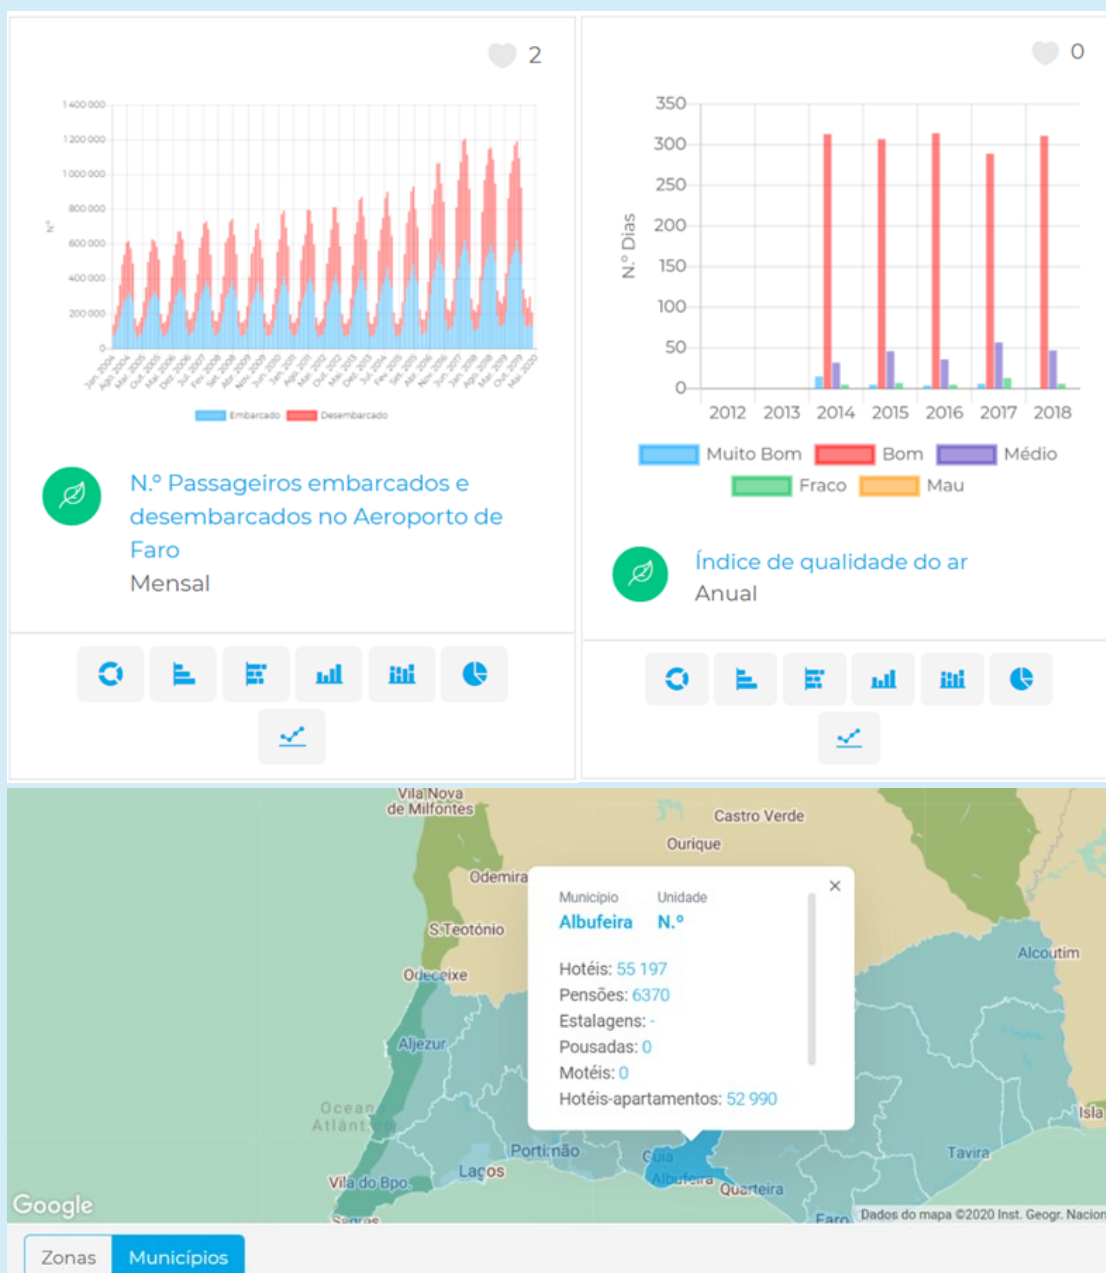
2

1 400 000
1 200 000
1 000 000
800 000
600 000
400 000
200 000
0

N.º

Jan 2004 Ago 2004 Mar 2005 Out 2005 Mai 2006 Dez 2006 Jul 2007 Fev 2008 Set 2008 Abr 2009 Nov 2009 Jun 2010 Jan 2011 Ago 2011 Mar 2012 Out 2012 Mai 2013 Dez 2013 Jul 2014 Fev 2015 Set 2015 Abr 2016 Nov 2016 Jun 2017 Jan 2018 Ago 2018 Mar 2019 Out 2019 Mai 2020

Embarcado Desembarcado

N.º Passageiros embarcados e desembarcados no Aeroporto de Faro
Mensal

0

350
300
250
200
150
100
50
0

N.º Dias

2012 2013 2014 2015 2016 2017 2018

Muito Bom Bom Médio
Fraco Mau

Índice de qualidade do ar
Anual

Vila Nova de Milfontes
Castro Verde
Ourique
Odemira
S.Teotónio
Odeceixe
Aljezur
Oceano Atlântico
Portimão
Lagos
Vila do Bpo
Sagres
Guia
Albufeira
Quarteira
Faro
Tavira
Alcoutim
Isla

Município
Albufeira
Unidade
N.º

Hotéis: 55 197
Pensões: 6370
Estalagens: -
Pousadas: 0
Motéis: 0
Hotéis-apartamentos: 52 990

Google
Dados do mapa ©2020 Inst. Geogr. Nacion

Zonas Municípios